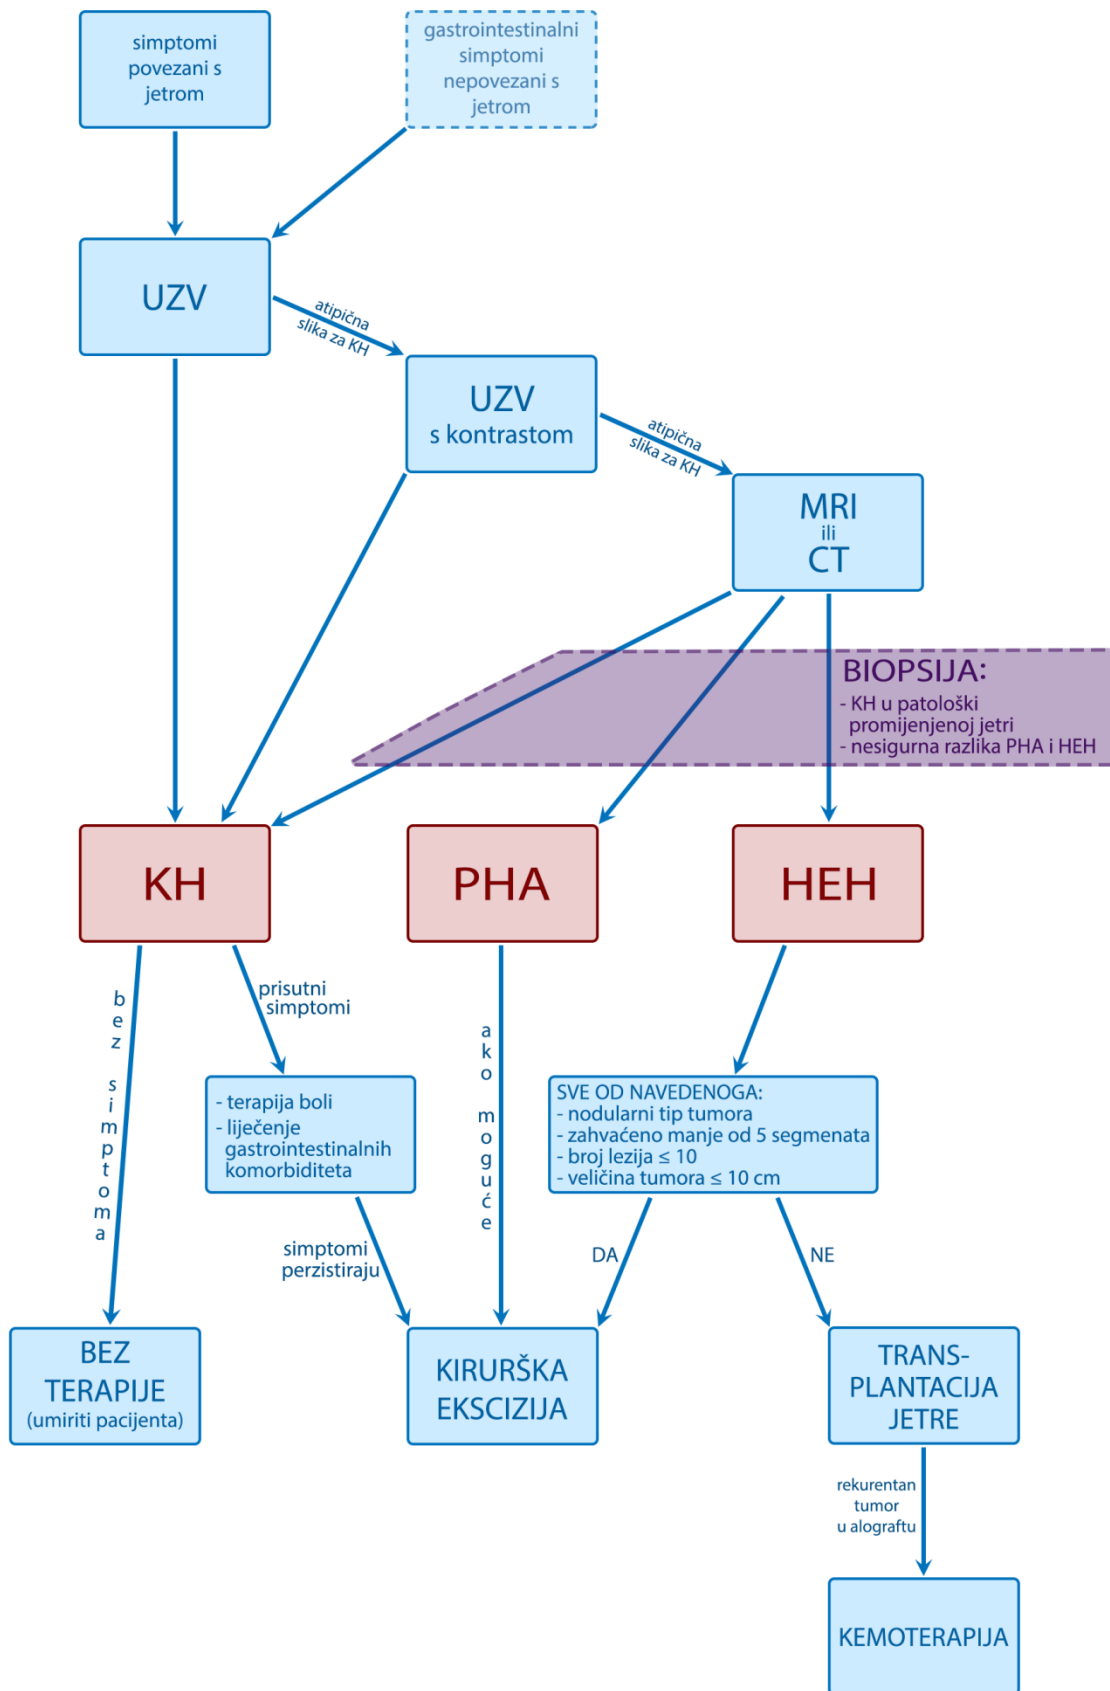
simptomi povezani s jetrom

gastrointestinalni simptomi nepovezani s jetrom

UZV

atipična slika za KH

UZV s kontrastom

atipična slika za KH

MRI ili CT

BIOPSIJA:
- KH u patološki promijenjenoj jetri
- nesigurna razlika PHA i HEH

KH

PHA

HEH

bez simptoma

prisutni simptomi

ako moguće

- terapija boli
- liječenje gastrointestinalnih komorbiditeta

SVE OD NAVEDENOGA:
- nodularni tip tumora
- zahvaćeno manje od 5 segmenata
- broj lezija ≤ 10
- veličina tumora ≤ 10 cm

simptomi perzistiraju

DA

NE

BEZ TERAPIJE (umiriti pacijenta)

KIRURŠKA EKSCIZIJA

TRANS-PLANTACIJA JETRE

rekurentan tumor u alograftu

KEMOTERAPIJA